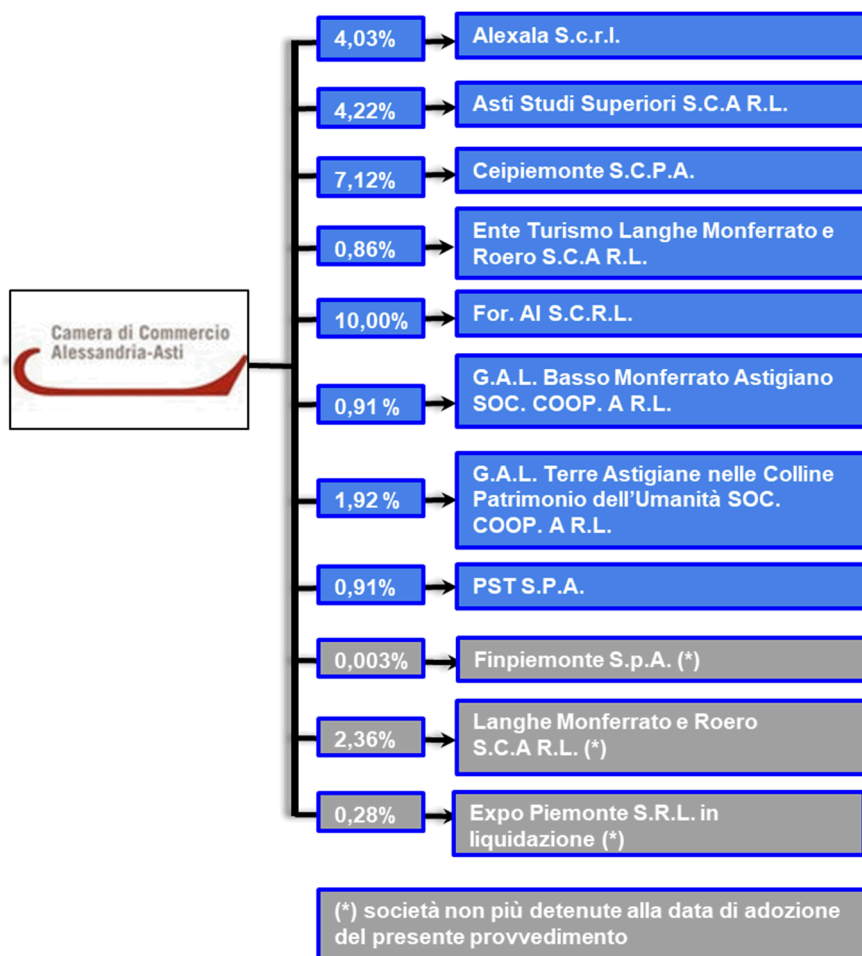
Camera di Commercio
Alessandria-Asti

4,03%
Alexala S.c.r.l.

4,22%
Asti Studi Superiori S.C.A R.L.

7,12%
Ceipiemonte S.C.P.A.

0,86%
Ente Turismo Langhe Monferrato e Roero S.C.A R.L.

10,00%
For. Al S.C.R.L.

0,91 %
G.A.L. Basso Monferrato Astigiano SOC. COOP. A R.L.

1,92 %
G.A.L. Terre Astigiane nelle Colline Patrimonio dell'Umanità SOC. COOP. A R.L.

0,91%
PST S.P.A.

0,003%
Finpiemonte S.p.A. (*)

2,36%
Langhe Monferrato e Roero S.C.A R.L. (*)

0,28%
Expo Piemonte S.R.L. in liquidazione (*)

(*) società non più detenute alla data di adozione del presente provvedimento